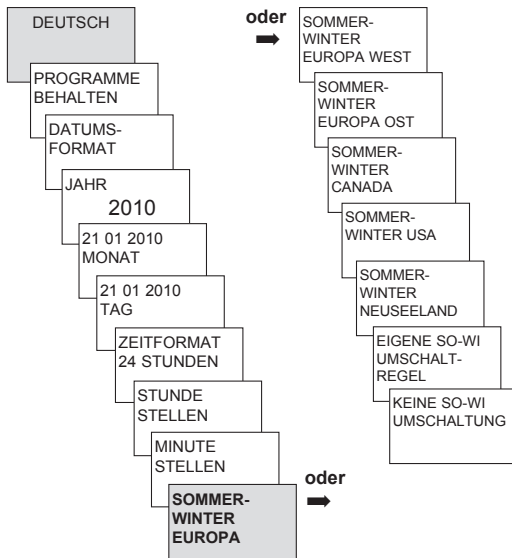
DEUTSCH

PROGRAMME BEHALTEN

DATUMS-FORMAT

JAHR
2010

21 01 2010
MONAT

21 01 2010
TAG

ZEITFORMAT
24 STUNDEN

STUNDE
STELLEN

MINUTE
STELLEN

SOMMER-
WINTER
EUROPA

oder ➡

oder ➡

SOMMER-
WINTER
EUROPA WEST

SOMMER-
WINTER
EUROPA OST

SOMMER-
WINTER
CANADA

SOMMER-
WINTER USA

SOMMER-
WINTER
NEUSEELAND

EIGENE SO-WI
UMSCHALT-
REGEL

KEINE SO-WI
UMSCHALTUNG